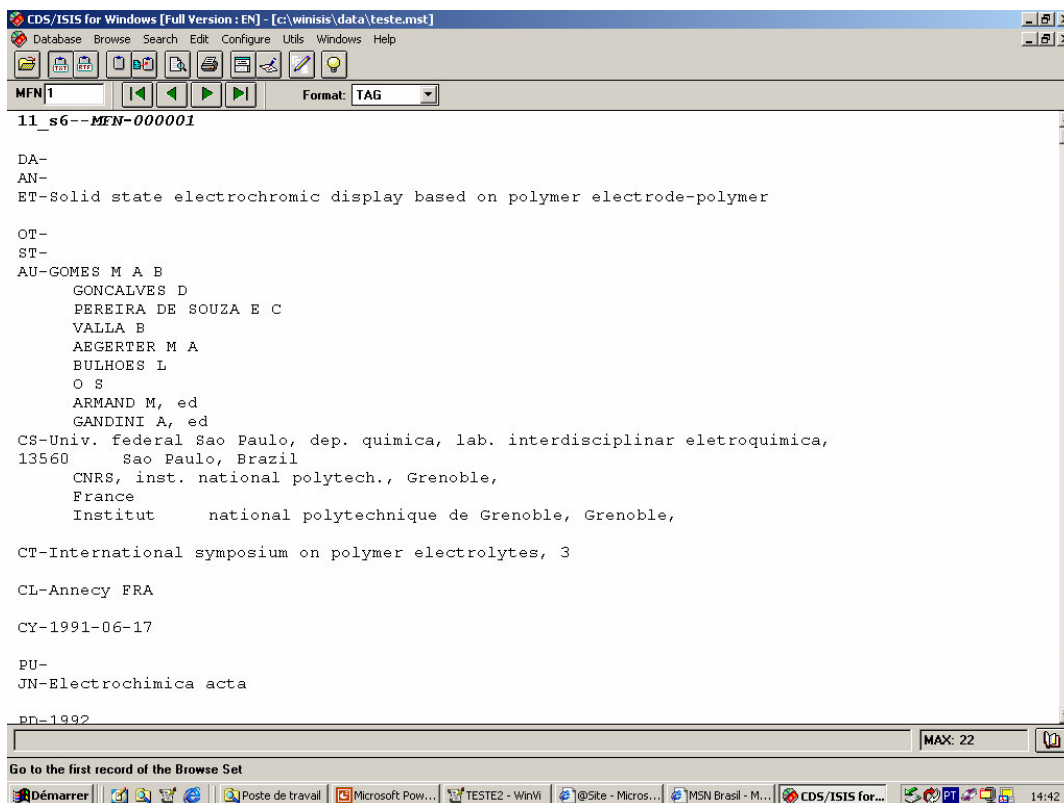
CDS/ISIS for Windows [Full Version : EN] - [c:\winisis\data\teste.mst]
Database Browse Search Edit Configure Utils Windows Help
MFN 1
Format: TAG
11_s6--MFN-000001

DA-
AN-
ET-Solid state electrochromic display based on polymer electrode-polymer

OT-
ST-
AU-GOMES M A B
GONCALVES D
PEREIRA DE SOUZA E C
VALLA B
AEGERTER M A
BULHOES L
O S
ARMAND M, ed
GANDINI A, ed
CS-Univ. federal Sao Paulo, dep. quimica, lab. interdisciplinar eletroquimica, 13560 Sao Paulo, Brazil
CNRS, inst. national polytech., Grenoble, France
Institut national polytechnique de Grenoble, Grenoble,

CT-International symposium on polymer electrolytes, 3

CL-Annecy FRA

CY-1991-06-17

PU-
JN-Electrochimica acta

PD-1992
MAX: 22
Go to the first record of the Browse Set
Démarrer
Poste de travail
Microsoft Pow...
TESTE2 - WinVi
@Site - Micros...
MSN Brasil - M...
CDS/ISIS for...
PT
14:42